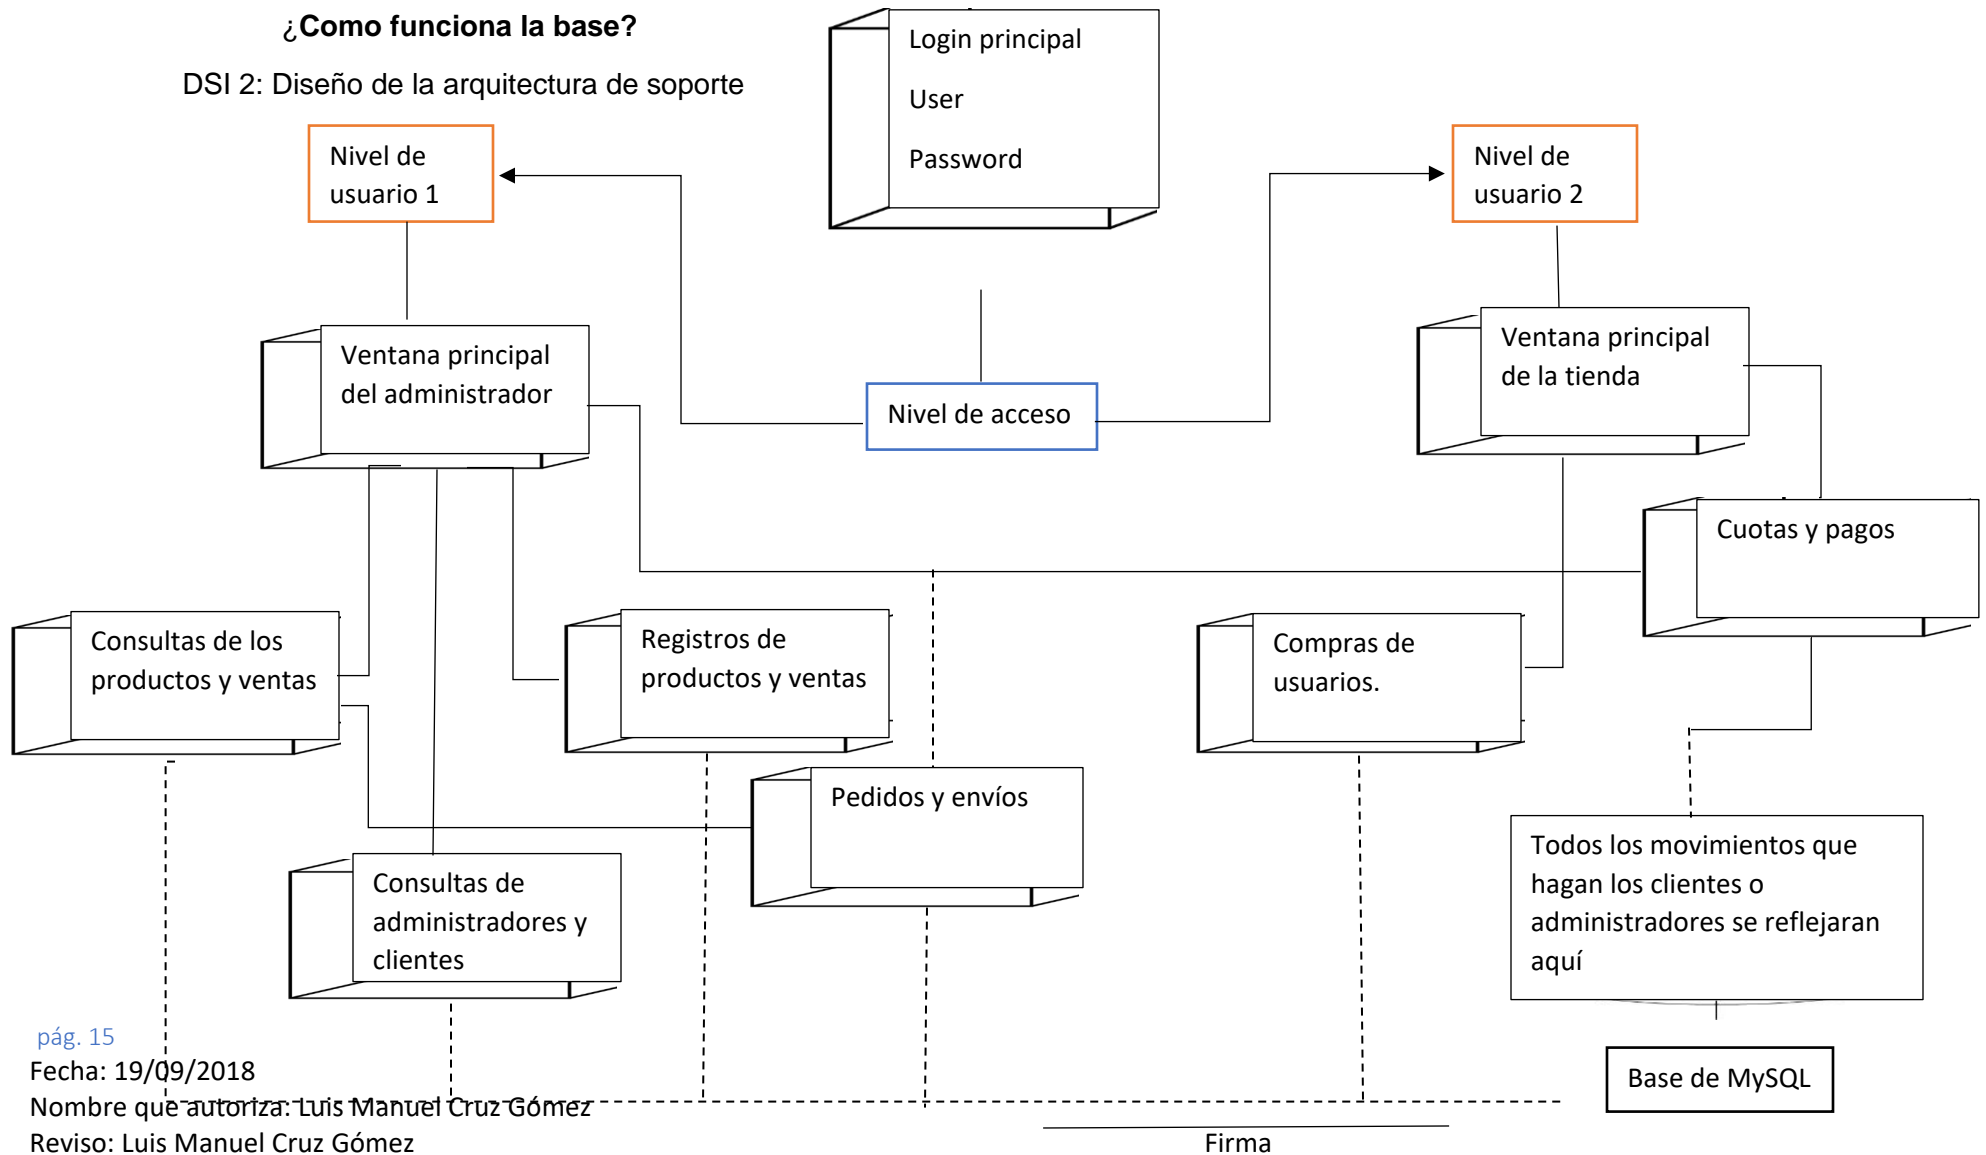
¿Como funciona la base?

DSI 2: Diseño de la arquitectura de soporte

Login principal

User

Password

Nivel de usuario 1

Nivel de usuario 2

Ventana principal del administrador

Nivel de acceso

Ventana principal de la tienda

Cuotas y pagos

Consultas de los productos y ventas

Registros de productos y ventas

Compras de usuarios.

Pedidos y envíos

Consultas de administradores y clientes

Todos los movimientos que hagan los clientes o administradores se reflejaran aquí

Base de MySQL

pág. 15

Fecha: 19/09/2018

Nombre que autoriza: Luis Manuel Cruz Gómez

Reviso: Luis Manuel Cruz Gómez

Firma